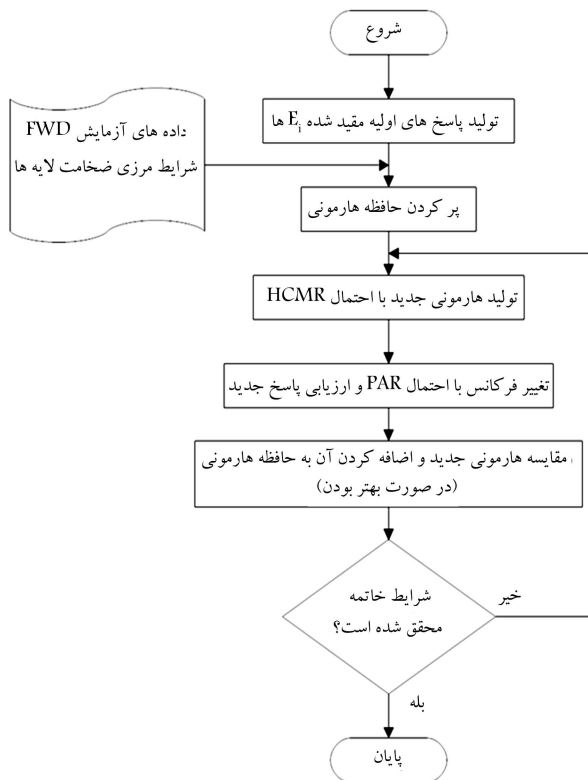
شروع

داده های آزمایش FWD
شرایط مرزی ضخامت لایه ها

تولید پاسخ های اولیه مقید شده $E_i$ ها

پر کردن حافظه هارمونی

تولید هارمونی جدید با احتمال HCMR

تغییر فرکانس با احتمال PAR و ارزیابی پاسخ جدید

مقایسه هارمونی جدید و اضافه کردن آن به حافظه هارمونی (در صورت بهتر بودن)

شرایط خاتمه محقق شده است؟

خیر

بله

پایان